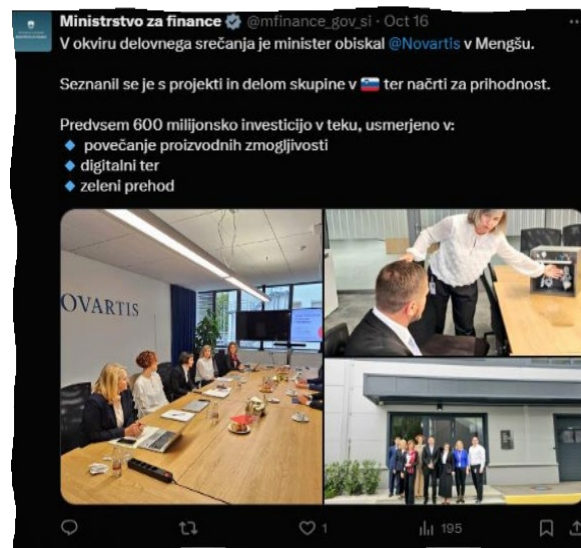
Ministrstvo za finance @mfinance_gov_si · Oct 16
V okviru delovnega srečanja je minister obiskal @Novartis v Mengšu.

Seznanil se je s projekti in delom skupine v 🇸🇮 ter načrti za prihodnost.

Predvsem 600 milijonsko investicijo v teku, usmerjeno v:
◆ povečanje proizvodnih zmogljivosti
◆ digitalni ter
◆ zeleni prehod

NOVARTIS

1
195